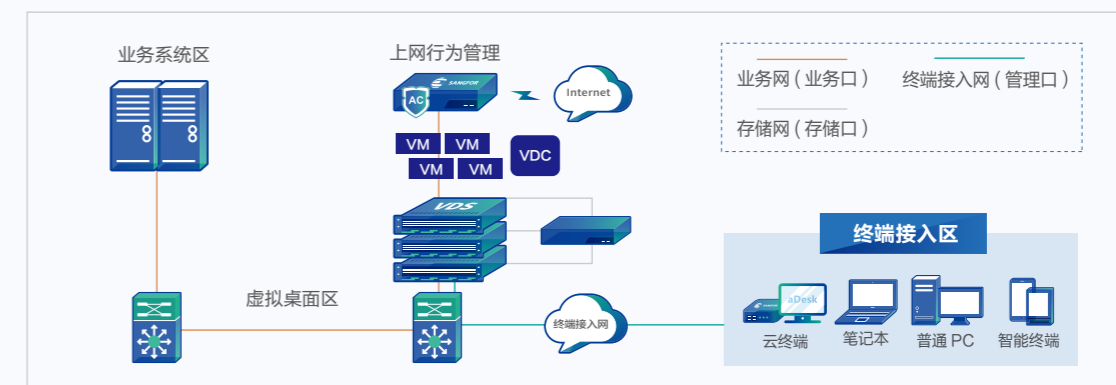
业务系统区

上网行为管理

AC

SANGFOR

Internet

VM VM
VM VM

VDC

VDS

业务网（业务口）

终端接入网（管理口）

存储网（存储口）

终端接入区

虚拟桌面区

终端接入网

aDesk

云终端

笔记本

普通 PC

智能终端